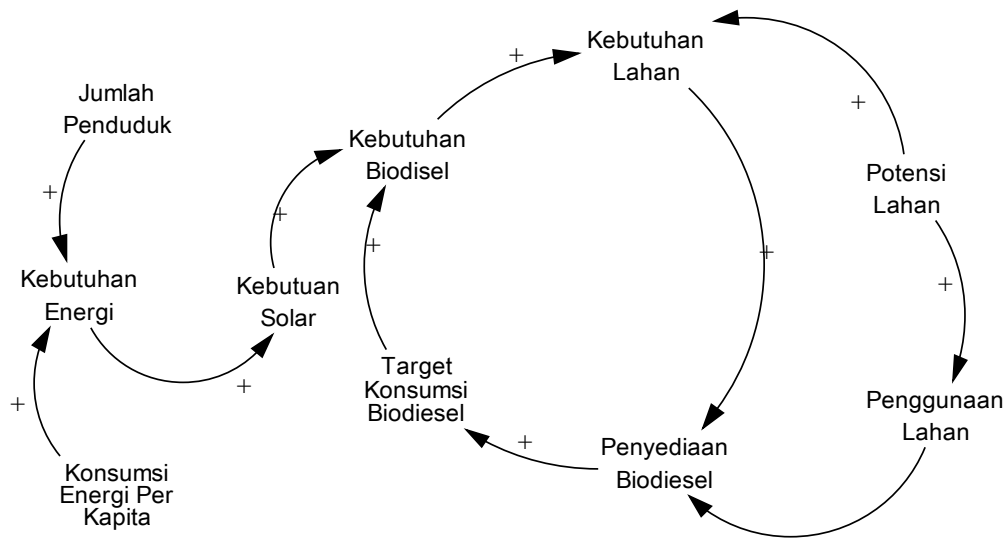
Jumlah Penduduk

+

Kebutuhan Energi

+

Konsumsi Energi Per Kapita

+

Kebutuan Solar

+

Kebutuhan Biodisel

+

Kebutuhan Lahan

+

Potensi Lahan

+

Penggunaan Lahan

+

Penyediaan Biodiesel

+

Target Konsumsi Biodiesel

+